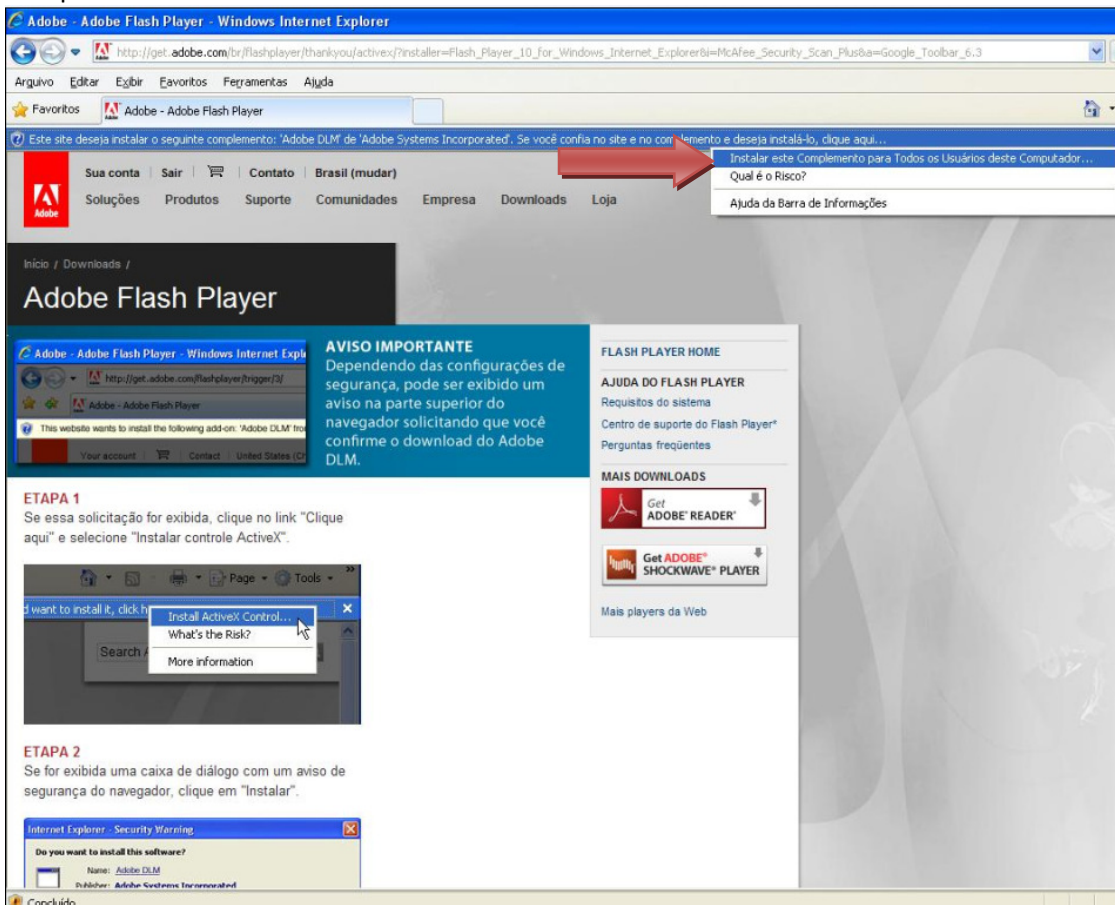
Adobe - Adobe Flash Player - Windows Internet Explorer

http://get.adobe.com/br/flashplayer/thankyou/activex/?installer=Flash_Player_10_for_Windows_Internet_Explorer&i=McAfee_Security_Scan_Plus&a=Google_Toolbar_6.3

Arquivo Editar Exibir Favoritos Ferramentas Ajuda

Favoritos Adobe - Adobe Flash Player

Este site deseja instalar o seguinte complemento: 'Adobe DLM' de 'Adobe Systems Incorporated'. Se você confia no site e no com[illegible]lemento e deseja instalá-lo, clique aqui...

Instalar este Complemento para Todos os Usuários deste Computador...
Qual é o Risco?
Ajuda da Barra de Informações

Sua conta | Sair | Contato | Brasil (mudar)

Adobe

Soluções Produtos Suporte Comunidades Empresa Downloads Loja

Início / Downloads /

Adobe Flash Player

Adobe - Adobe Flash Player - Windows Internet Explo
http://get.adobe.com/flashplayer/trigger/3/
Adobe - Adobe Flash Player
This website wants to install the following add-on: 'Adobe DLM' fro
Your account | Contact | United States (Ch

AVISO IMPORTANTE
Dependendo das configurações de segurança, pode ser exibido um aviso na parte superior do navegador solicitando que você confirme o download do Adobe DLM.

FLASH PLAYER HOME

AJUDA DO FLASH PLAYER
Requisitos do sistema
Centro de suporte do Flash Player*
Perguntas freqüentes

MAIS DOWNLOADS
Get ADOBE® READER®
Get ADOBE® SHOCKWAVE® PLAYER

Mais players da Web

ETAPA 1
Se essa solicitação for exibida, clique no link "Clique aqui" e selecione "Instalar controle ActiveX".

Page Tools
d want to install it, click h
Install ActiveX Control...
What's the Risk?
More information
Search A

ETAPA 2
Se for exibida uma caixa de diálogo com um aviso de segurança do navegador, clique em "Instalar".

Internet Explorer - Security Warning
Do you want to install this software?
Name: Adobe DLM
Publisher: Adobe Systems Incorporated

Concluído